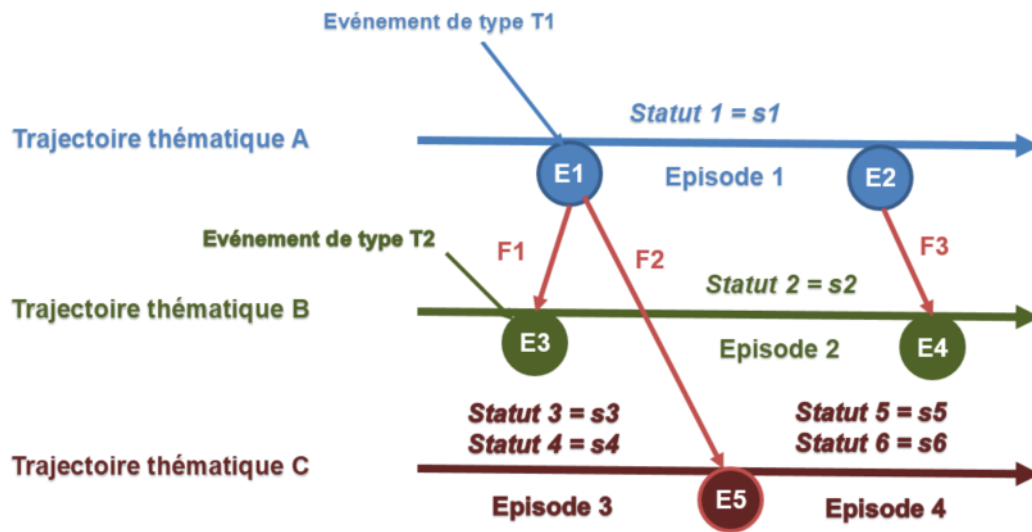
Evénement de type T1

Trajectoire thématique A

Statut 1 = s1

E1

Episode 1

E2

Evénement de type T2

F1

F2

F3

Trajectoire thématique B

Statut 2 = s2

E3

Episode 2

E4

Statut 3 = s3
Statut 4 = s4

Statut 5 = s5
Statut 6 = s6

Trajectoire thématique C

Episode 3

E5

Episode 4